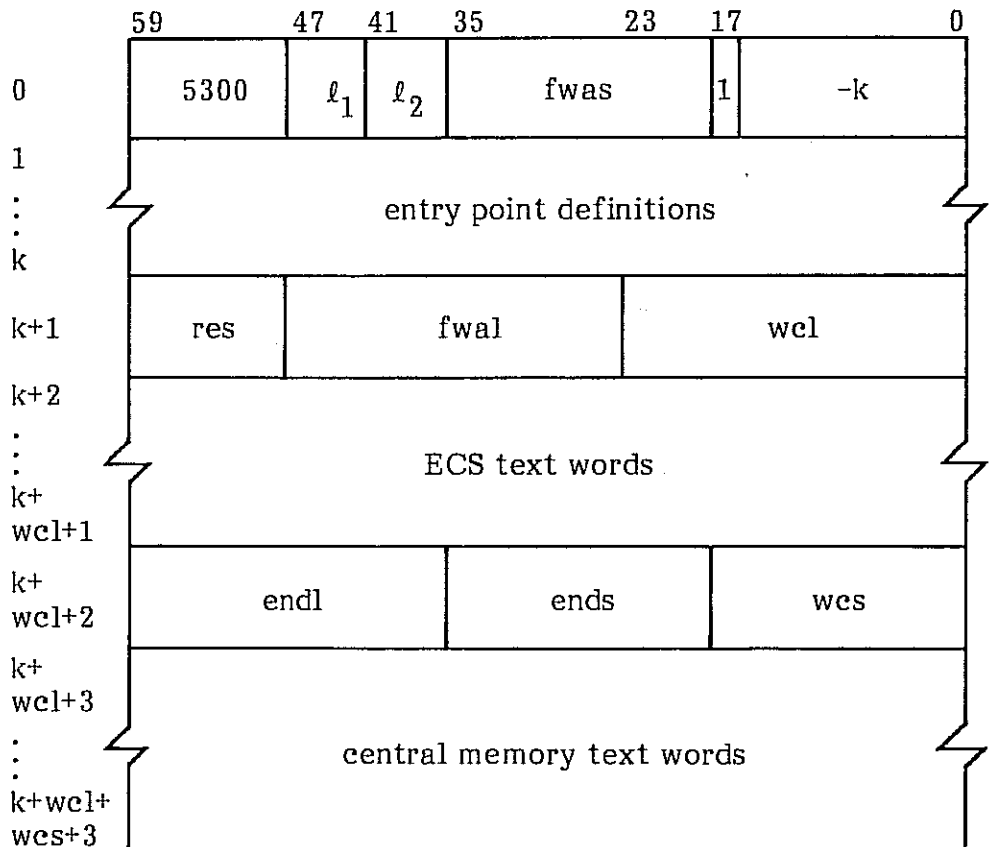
59 47 41 35 23 17 0

0 | 5300 | $\ell_1$ | $\ell_2$ | fwas | 1 | -k

1
:
k
entry point definitions

k+1 | res | fwal | wcl

k+2
:
k+
wcl+1
ECS text words

k+
wcl+2 | endl | ends | wcs

k+
wcl+3
:
k+wcl+
wcs+3
central memory text words